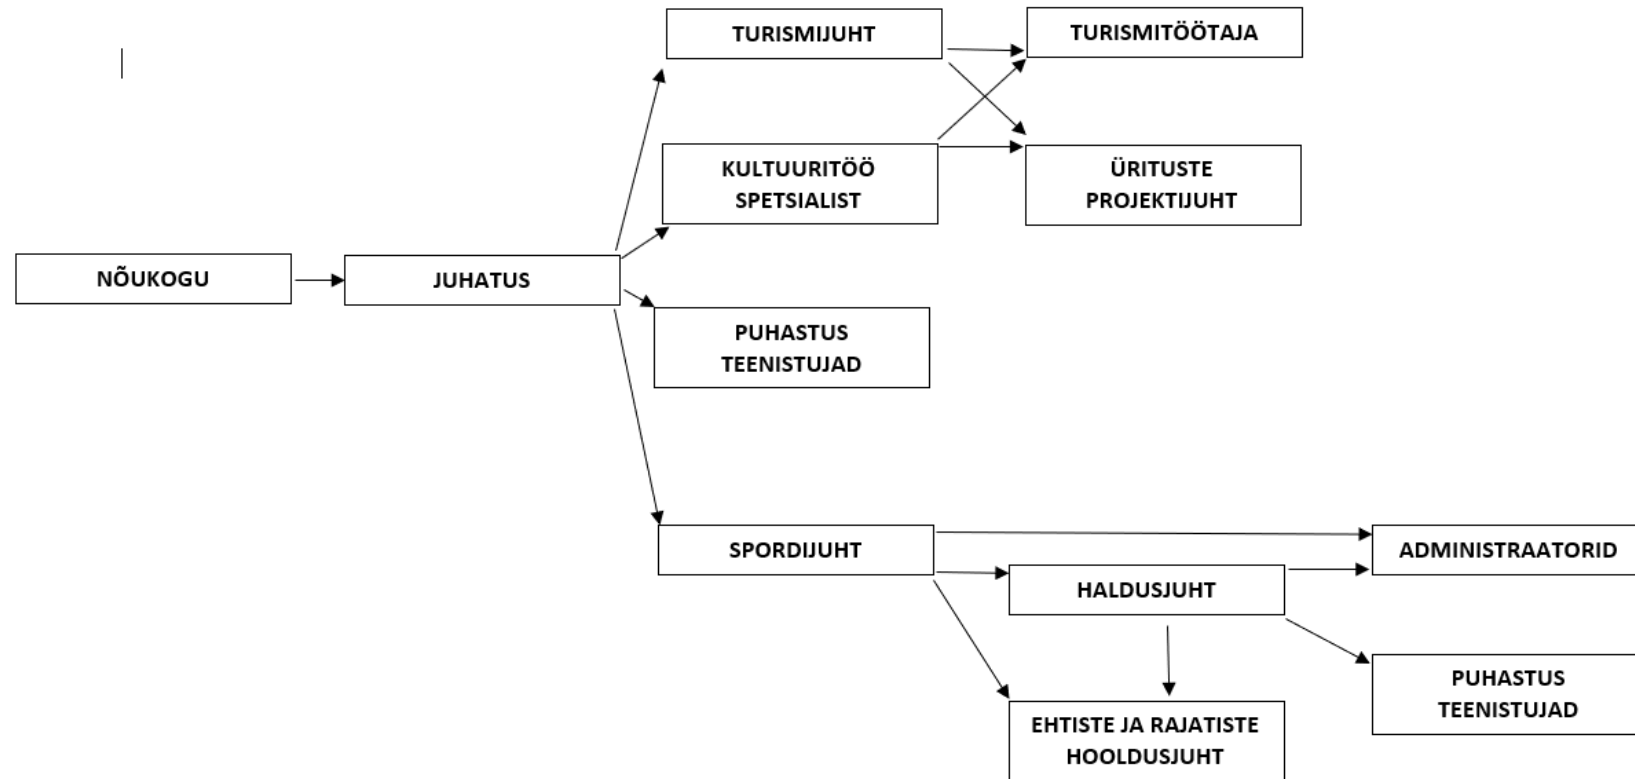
TURISMIJUHT

TURISMITÖÖTAJA

KULTUURITÖÖ SPETSIALIST

ÜRITUSTE PROJEKTIJUHT

NÕUKOGU

JUHATUS

PUHASTUS TEENISTUJAD

SPORDIJUHT

ADMINISTRAATORID

HALDUSJUHT

PUHASTUS TEENISTUJAD

EHTISTE JA RAJATISTE HOOLDUSJUHT